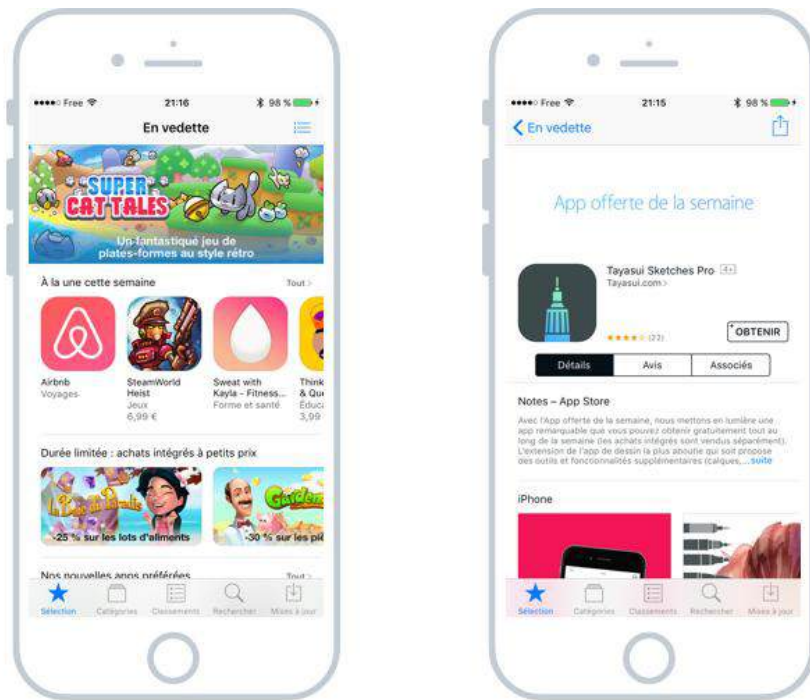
●●●●○ Free 21:16 98 %

En vedette

SUPER CAT TALES

Un fantastique jeu de plates-formes au style rétro

À la une cette semaine Tout >

Airbnb
Voyages

SteamWorld Heist
Jeux
6,99 €

Sweat with Kayla - Fitness...
Forme et santé

Think & Qu
Éduca
3,99

Durée limitée : achats intégrés à petits prix Tout >

-25 % sur les lots d'aliments

-30 % sur les pi

Nos nouvelles apps préférées Tout >

Sélection Catégories Classements Rechercher Mises à jour

●●●●○ Free 21:15 98 %

< En vedette

App offerte de la semaine

Tayasui Sketches Pro 4+
Tayasui.com >

★★★★☆ (22)

OBTENIR

Détails Avis Associés

Notes – App Store

Avec l'App offerte de la semaine, nous mettons en lumière une app remarquable que vous pouvez obtenir gratuitement tout au long de la semaine (les achats intégrés sont vendus séparément). L'extension de l'app de dessin la plus aboutie qui soit propose des outils et fonctionnalités supplémentaires (calques, ... suite

iPhone

Sélection Catégories Classements Rechercher Mises à jour